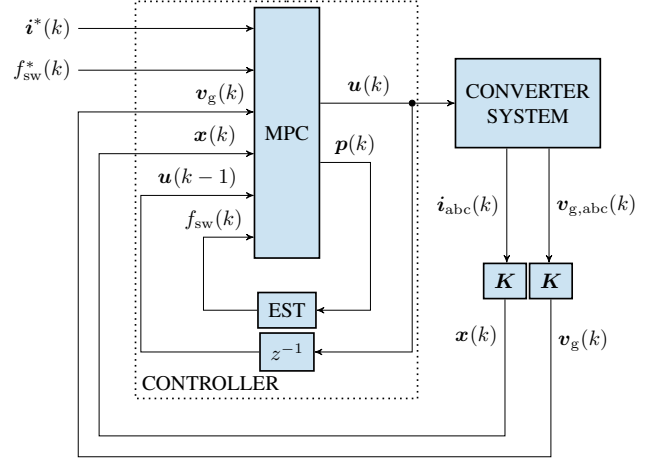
$\boldsymbol{i}^*(k)$

$f_{\text{sw}}^*(k)$

$\boldsymbol{v}_{\text{g}}(k)$

$\boldsymbol{x}(k)$

$\boldsymbol{u}(k-1)$

$f_{\text{sw}}(k)$

MPC

$\boldsymbol{u}(k)$

$\boldsymbol{p}(k)$

EST

$z^{-1}$

CONTROLLER

CONVERTER SYSTEM

$\boldsymbol{i}_{\text{abc}}(k)$

$\boldsymbol{v}_{\text{g,abc}}(k)$

$\boldsymbol{K}$

$\boldsymbol{K}$

$\boldsymbol{x}(k)$

$\boldsymbol{v}_{\text{g}}(k)$